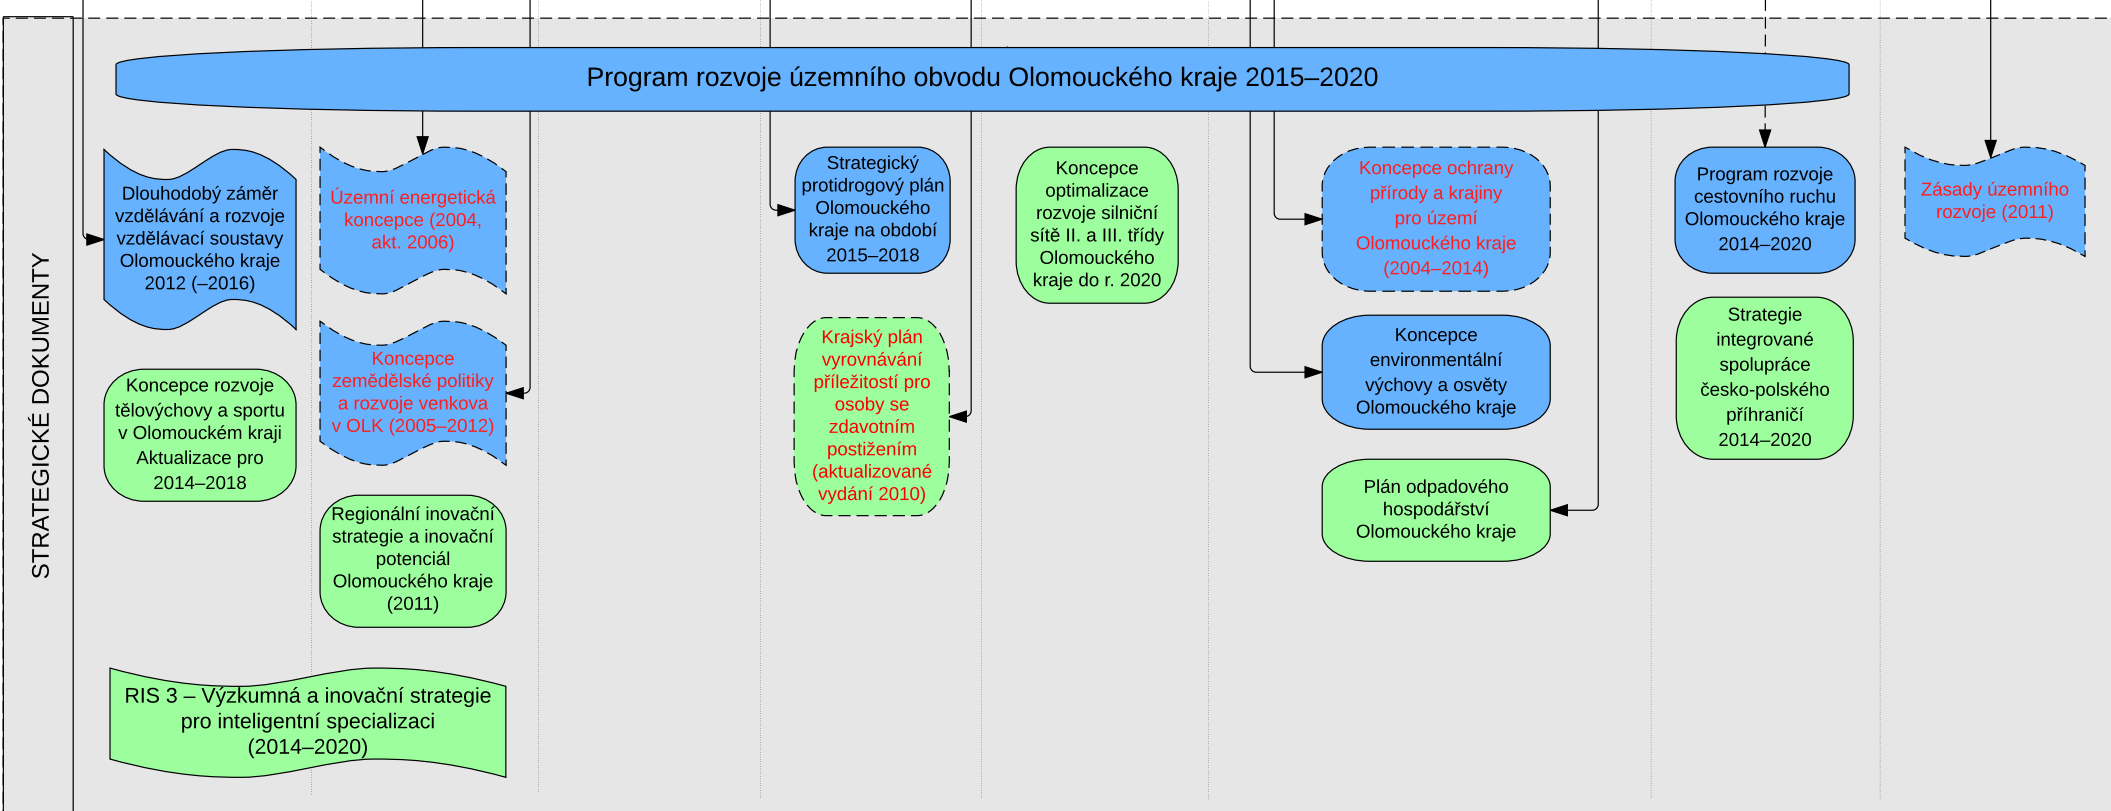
STRATEGICKÉ DOKUMENTY

Program rozvoje územního obvodu Olomouckého kraje 2015–2020

Dlouhodobý záměr vzdělávání a rozvoje vzdělávací soustavy Olomouckého kraje 2012 (–2016)

Koncepce rozvoje tělovýchovy a sportu v Olomouckém kraji Aktualizace pro 2014–2018

Územní energetická koncepce (2004, akt. 2006)

Koncepce zemědělské politiky a rozvoje venkova v OLK (2005–2012)

Regionální inovační strategie a inovační potenciál Olomouckého kraje (2011)

RIS 3 – Výzkumná a inovační strategie pro inteligentní specializaci (2014–2020)

Strategický protidrogový plán Olomouckého kraje na období 2015–2018

Krajský plán vyrovnávání příležitostí pro osoby se zdavotním postižením (aktualizované vydání 2010)

Koncepce optimalizace rozvoje silniční sítě II. a III. třídy Olomouckého kraje do r. 2020

Koncepce ochrany přírody a krajiny pro území Olomouckého kraje (2004–2014)

Koncepce environmentální výchovy a osvěty Olomouckého kraje

Plán odpadového hospodářství Olomouckého kraje

Program rozvoje cestovního ruchu Olomouckého kraje 2014–2020

Strategie integrované spolupráce česko-polského příhraničí 2014–2020

Zásady územního rozvoje (2011)